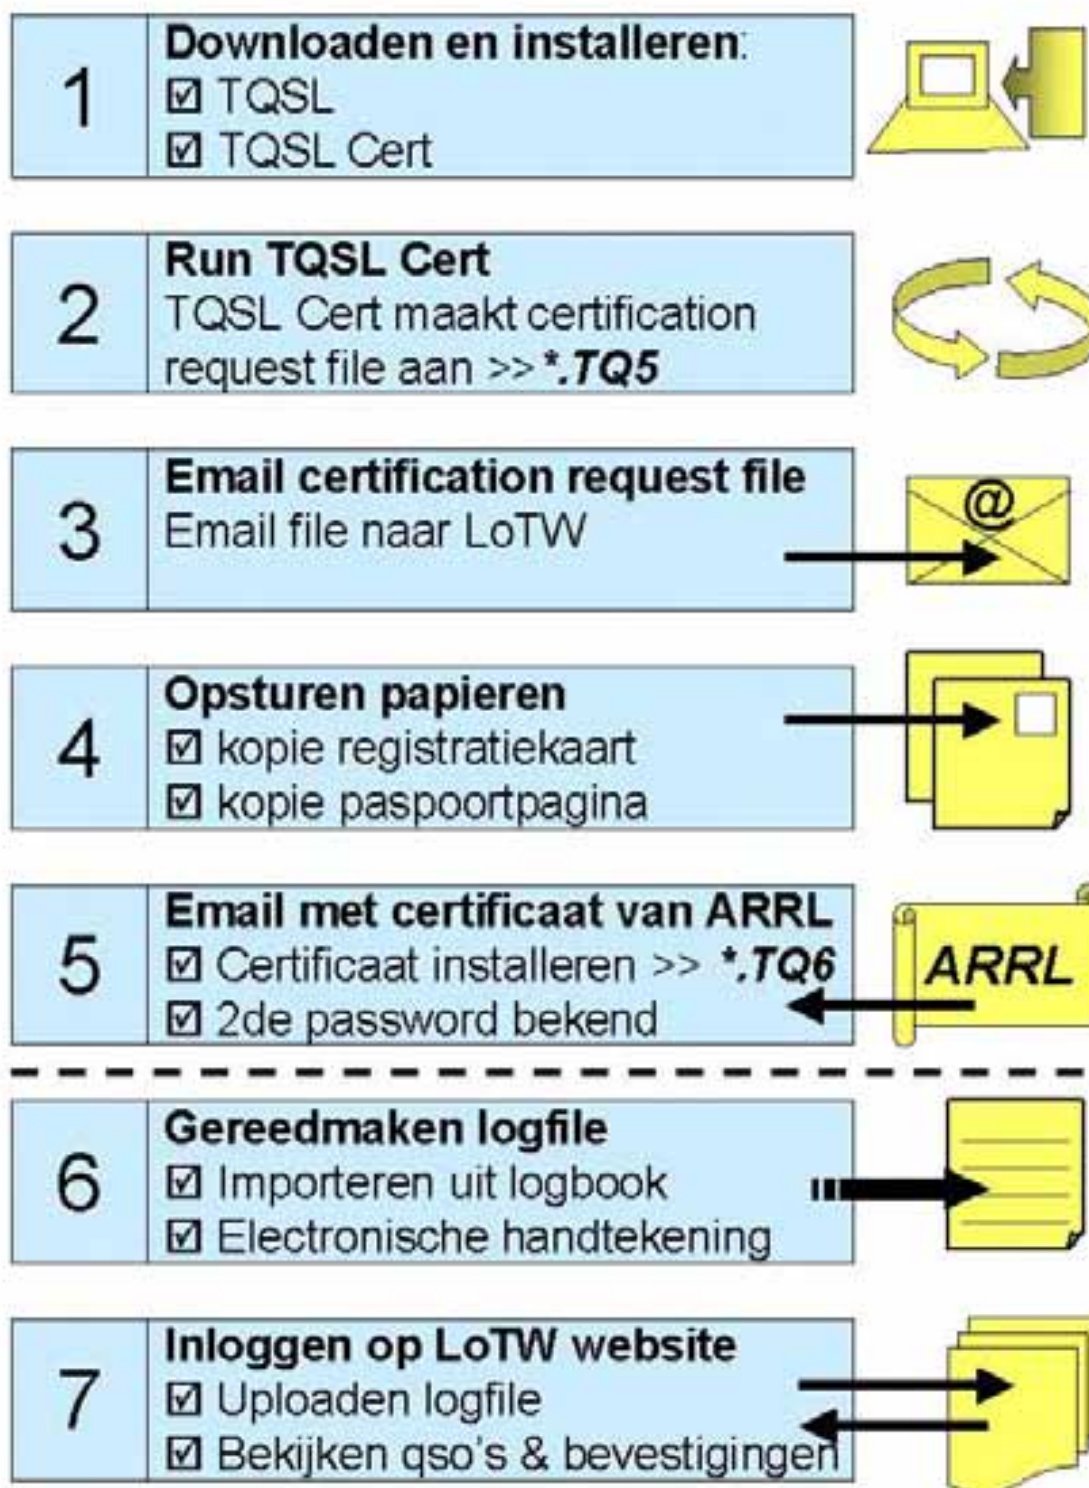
| | |
|---|---|
| 1 | **Downloaden en installeren**: ☑ TQSL ☑ TQSL Cert |
| 2 | **Run TQSL Cert** TQSL Cert maakt certification request file aan >> ***.TQ5*** |
| 3 | **Email certification request file** Email file naar LoTW |
| 4 | **Opsturen papieren** ☑ kopie registratiekaart ☑ kopie paspoortpagina |
| 5 | **Email met certificaat van ARRL** ☑ Certificaat installeren >> ***.TQ6*** ☑ 2de password bekend |
| 6 | **Gereedmaken logfile** ☑ Importeren uit logbook ☑ Electronische handtekening |
| 7 | **Inloggen op LoTW website** ☑ Uploaden logfile ☑ Bekijken qso's & bevestigingen |

@

ARRL